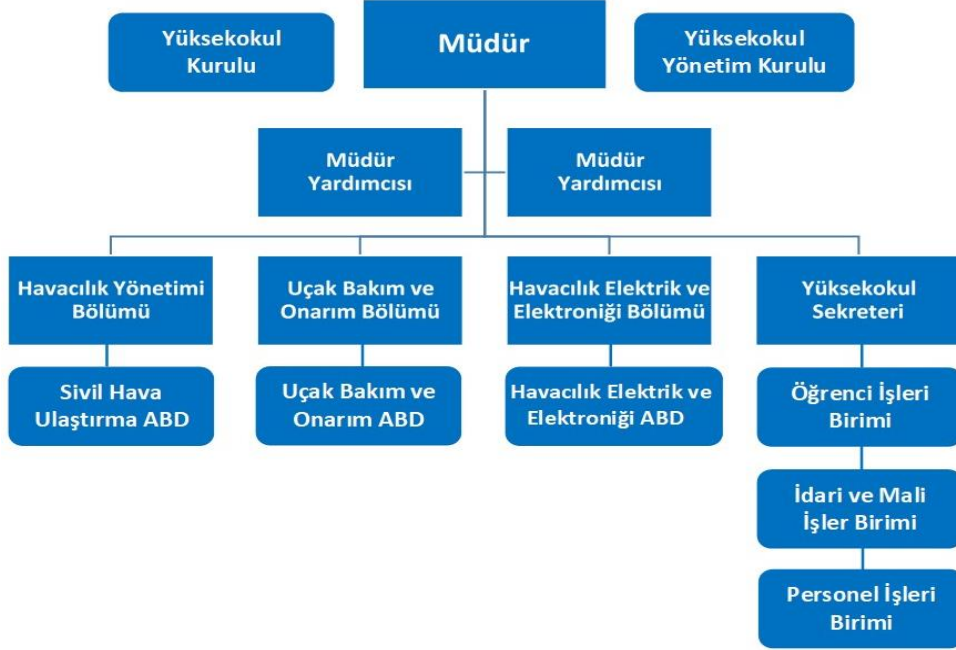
Yüksekokul Kurulu

Müdür

Yüksekokul Yönetim Kurulu

Müdür Yardımcısı

Müdür Yardımcısı

Havacılık Yönetimi Bölümü

Uçak Bakım ve Onarım Bölümü

Havacılık Elektrik ve Elektroniği Bölümü

Yüksekokul Sekreteri

Sivil Hava Ulaştırma ABD

Uçak Bakım ve Onarım ABD

Havacılık Elektrik ve Elektroniği ABD

Öğrenci İşleri Birimi

İdari ve Mali İşler Birimi

Personel İşleri Birimi